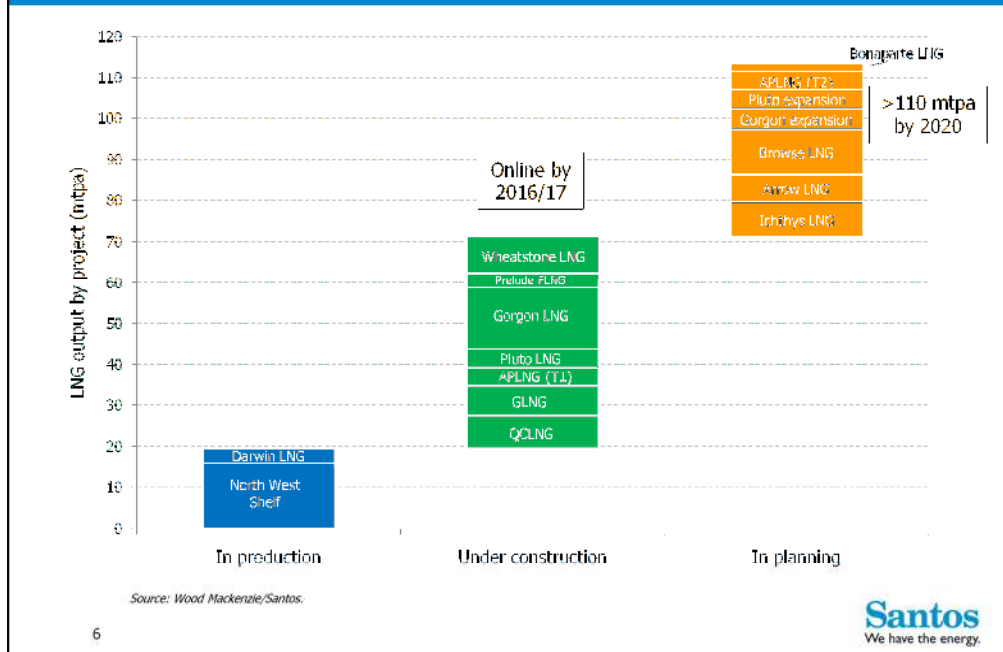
LNG output by project (mtpa)

120
110
100
90
80
70
60
50
40
30
20
10
0

North West Shelf
Darwin LNG

QCLNG
GLNG
APLNG (T1)
Pluto LNG
Gorgon LNG
Prelude FLNG
Wheatstone LNG

Online by 2016/17

Ichthys LNG
Arrow LNG
Browse LNG
Gorgon expansion
Pluto expansion
APLNG (T2)
Bonaparte LNG

>110 mtpa by 2020

In production
Under construction
In planning

Source: Wood Mackenzie/Santos.

6

Santos
We have the energy.